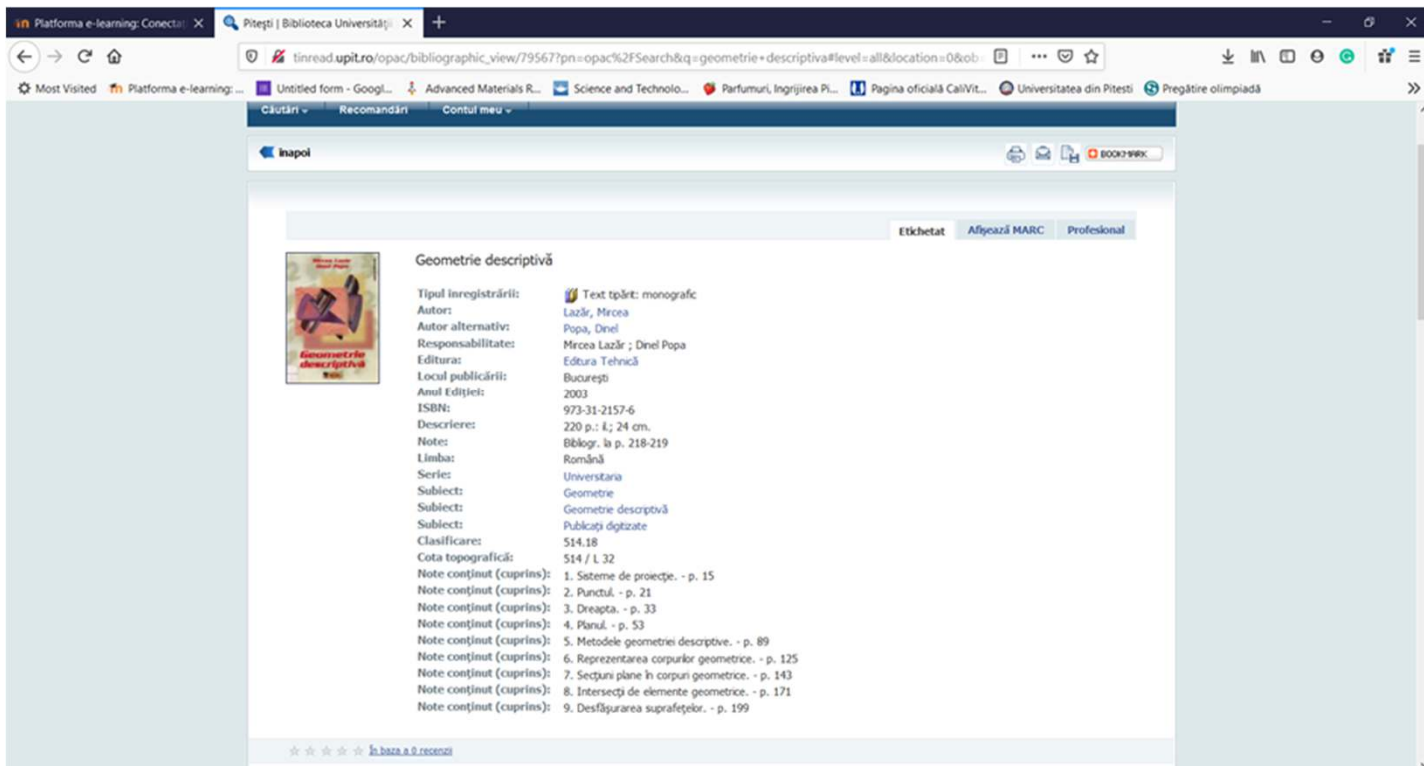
Platforma e-learning: Conectat ×
Pitești | Biblioteca Universități ×
+

tinread.upit.ro/opac/bibliographic_view/79567?pn=opac%2FSearch&q=geometrie+descriptiva#level=all&location=0&ob

Most Visited | Platforma e-learning: ... | Untitled form - Googl... | Advanced Materials R... | Science and Technolo... | Parfumuri, Ingrijirea Pi... | Pagina oficială CaliVit... | Universitatea din Pitesti | Pregătire olimpiadă

Căutări | Recomandări | Contul meu

înapoi

BOOKMARK

Etichetat | Afișează MARC | Profesional

Mircea Lazăr Dinel Popa
Geometrie descriptivă

Geometrie descriptivă

| | |
|---|---|
| Tipul înregistrării: | Text tipărit: monografic |
| Autor: | Lazăr, Mircea |
| Autor alternativ: | Popa, Dinel |
| Responsabilitate: | Mircea Lazăr ; Dinel Popa |
| Editura: | Editura Tehnică |
| Locul publicării: | București |
| Anul Ediției: | 2003 |
| ISBN: | 973-31-2157-6 |
| Descriere: | 220 p.: il.; 24 cm. |
| Note: | Bibliogr. la p. 218-219 |
| Limba: | Română |
| Serie: | Universitaria |
| Subiect: | Geometrie |
| Subiect: | Geometrie descriptivă |
| Subiect: | Publicați digitizate |
| Clasificare: | 514.18 |
| Cota topografică: | 514 / L 32 |
| Note conținut (cuprins): | 1. Sisteme de proiecție. - p. 15 |
| Note conținut (cuprins): | 2. Punctul. - p. 21 |
| Note conținut (cuprins): | 3. Dreapta. - p. 33 |
| Note conținut (cuprins): | 4. Planul. - p. 53 |
| Note conținut (cuprins): | 5. Metodele geometriei descriptive. - p. 89 |
| Note conținut (cuprins): | 6. Reprezentarea corpurilor geometrice. - p. 125 |
| Note conținut (cuprins): | 7. Secțiuni plane în corpuri geometrice. - p. 143 |
| Note conținut (cuprins): | 8. Intersecții de elemente geometrice. - p. 171 |
| Note conținut (cuprins): | 9. Desfășurarea suprafețelor. - p. 199 |

În baza a 0 recenzii